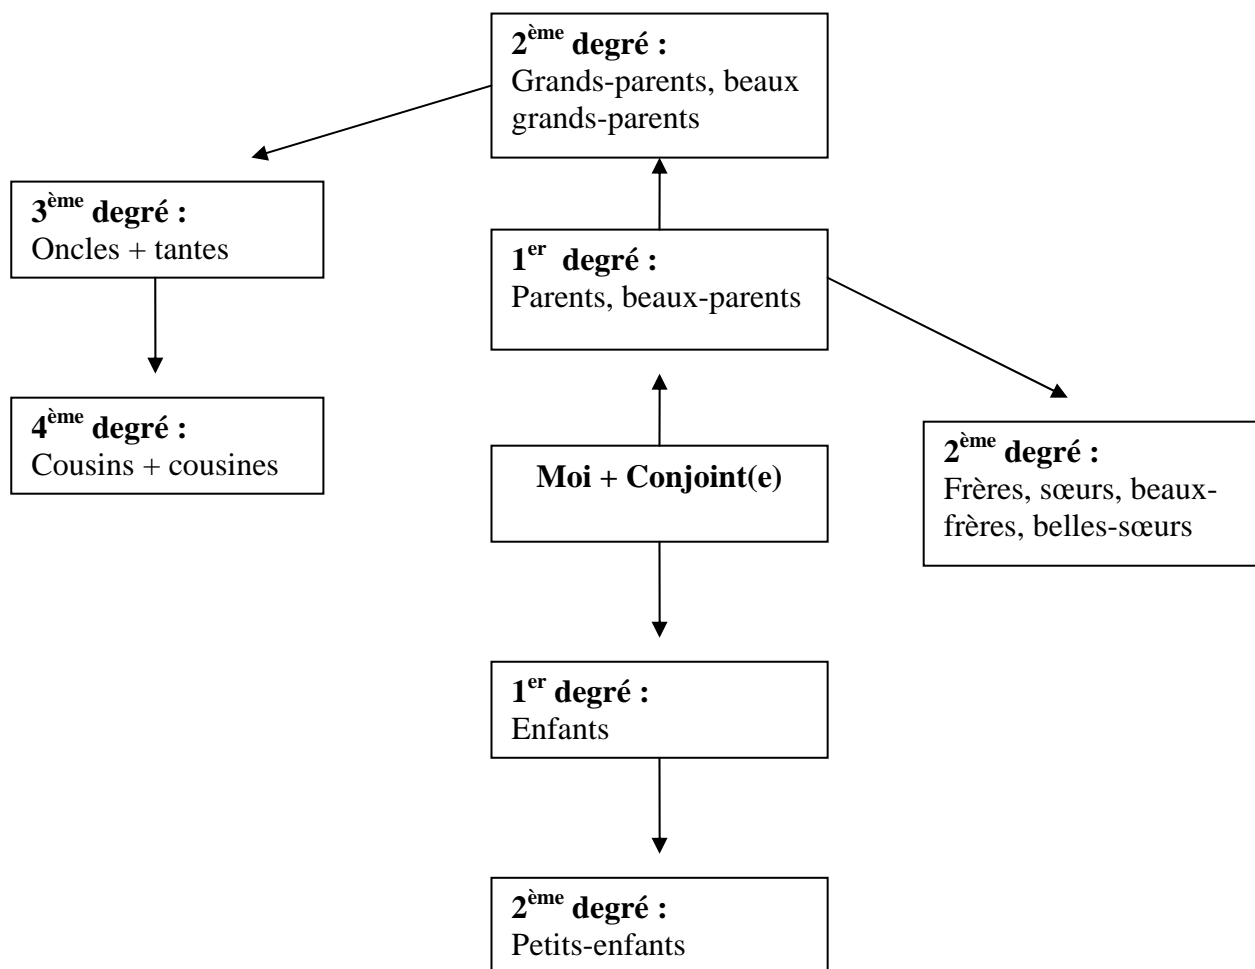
2ème degré :
Grands-parents, beaux grands-parents

3ème degré :
Oncles + tantes

1er degré :
Parents, beaux-parents

4ème degré :
Cousins + cousines

2ème degré :
Frères, sœurs, beaux-frères, belles-sœurs

Moi + Conjoint(e)

1er degré :
Enfants

2ème degré :
Petits-enfants